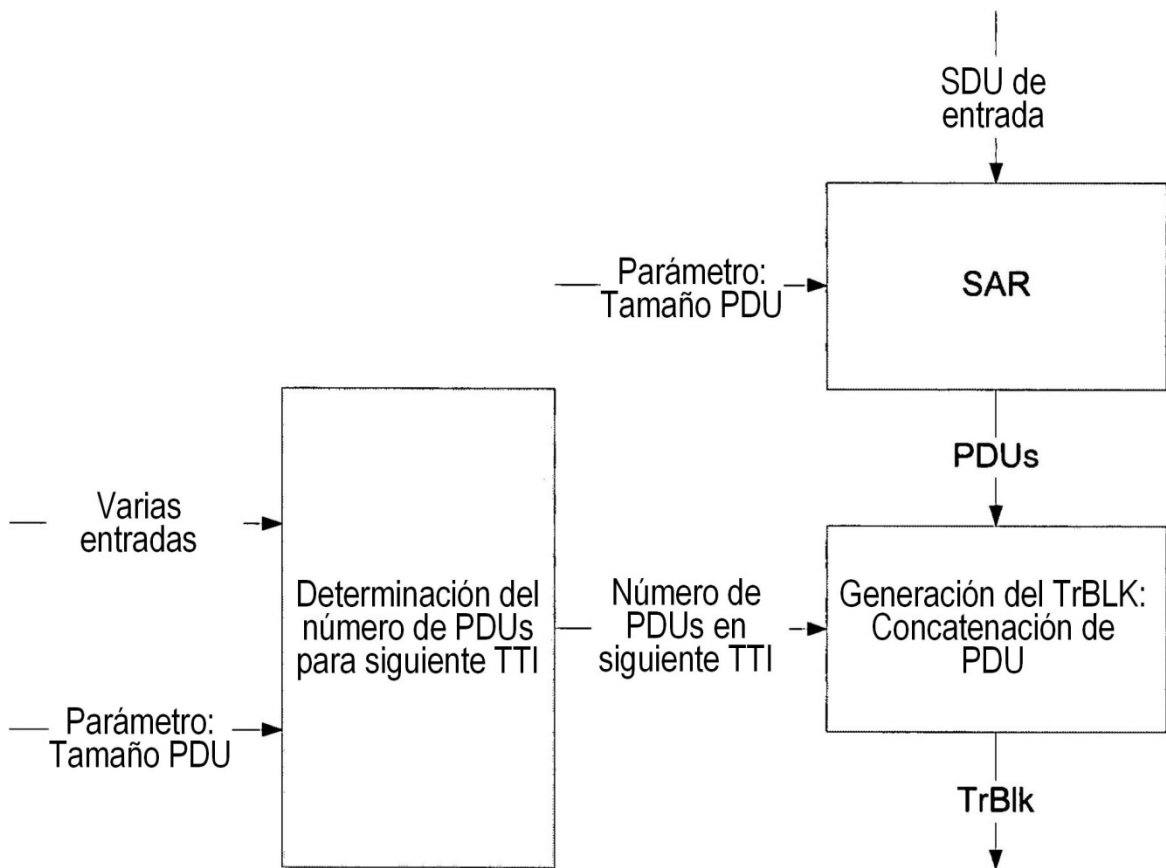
SDU de entrada

Parámetro: Tamaño PDU

SAR

PDUs

Varias entradas

Determinación del número de PDUs para siguiente TTI

Número de PDUs en siguiente TTI

Generación del TrBLK: Concatenación de PDU

Parámetro: Tamaño PDU

TrBlk